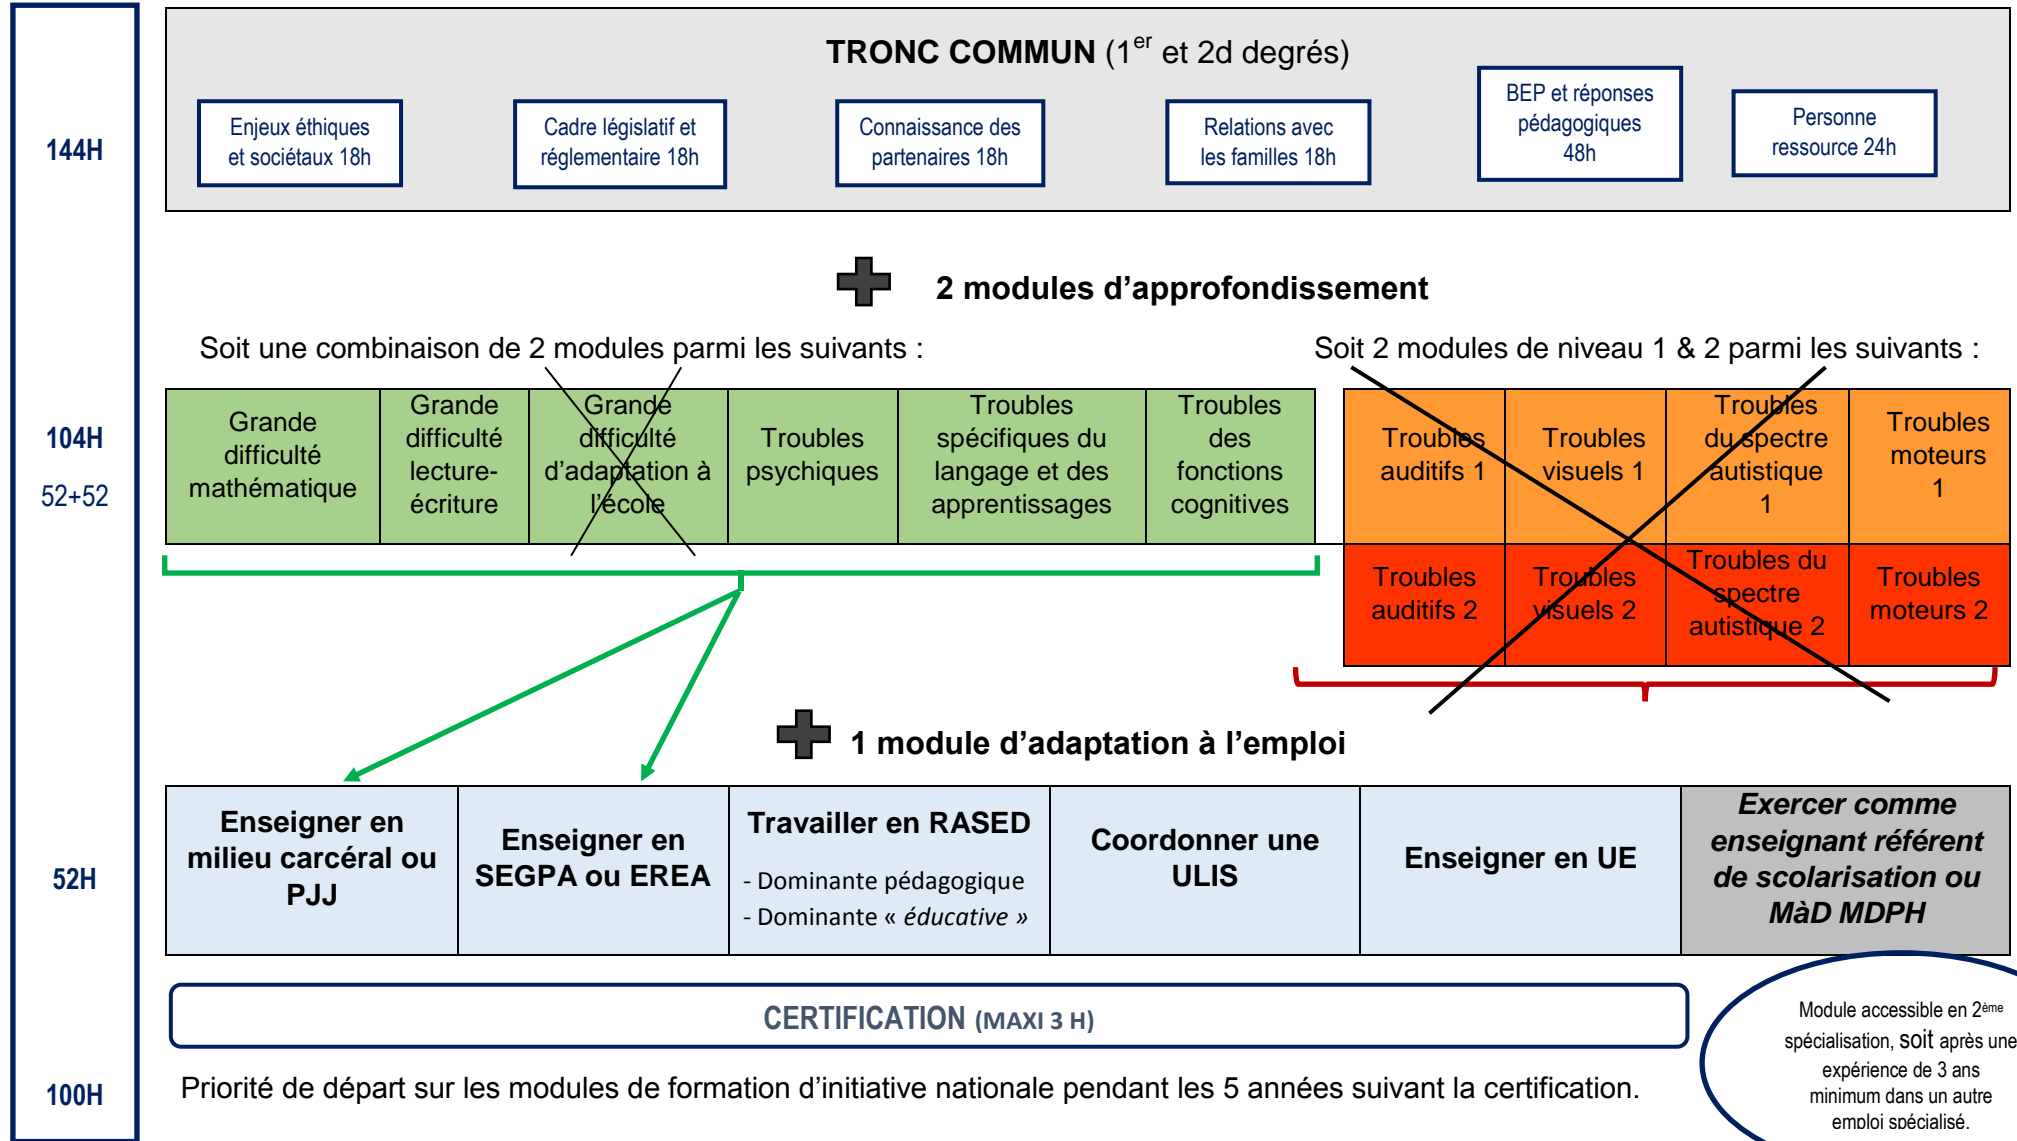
144H

TRONC COMMUN ($1^{er}$ et 2d degrés)

Enjeux éthiques et sociétaux 18h

Cadre législatif et réglementaire 18h

Connaissance des partenaires 18h

Relations avec les familles 18h

BEP et réponses pédagogiques 48h

Personne ressource 24h

2 modules d'approfondissement

Soit une combinaison de 2 modules parmi les suivants :

Soit 2 modules de niveau 1 & 2 parmi les suivants :

104H

52+52

| Grande difficulté mathématique | Grande difficulté lecture-écriture | Grande difficulté d'adaptation à l'école | Troubles psychiques | Troubles spécifiques du langage et des apprentissages | Troubles des fonctions cognitives |
|---|---|---|---|---|---|

| Troubles auditifs 1 | Troubles visuels 1 | Troubles du spectre autistique 1 | Troubles moteurs 1 |
|---|---|---|---|
| Troubles auditifs 2 | Troubles visuels 2 | Troubles du spectre autistique 2 | Troubles moteurs 2 |

1 module d'adaptation à l'emploi

52H

| Enseigner en milieu carcéral ou PJJ | Enseigner en SEGPA ou EREA | Travailler en RASED - Dominante pédagogique - Dominante « éducative » | Coordonner une ULIS | Enseigner en UE | Exercer comme enseignant référent de scolarisation ou MàD MDPH |
|---|---|---|---|---|---|

CERTIFICATION (MAXI 3 H)

Module accessible en $2^{ème}$ spécialisation, soit après une expérience de 3 ans minimum dans un autre emploi spécialisé.

100H

Priorité de départ sur les modules de formation d'initiative nationale pendant les 5 années suivant la certification.